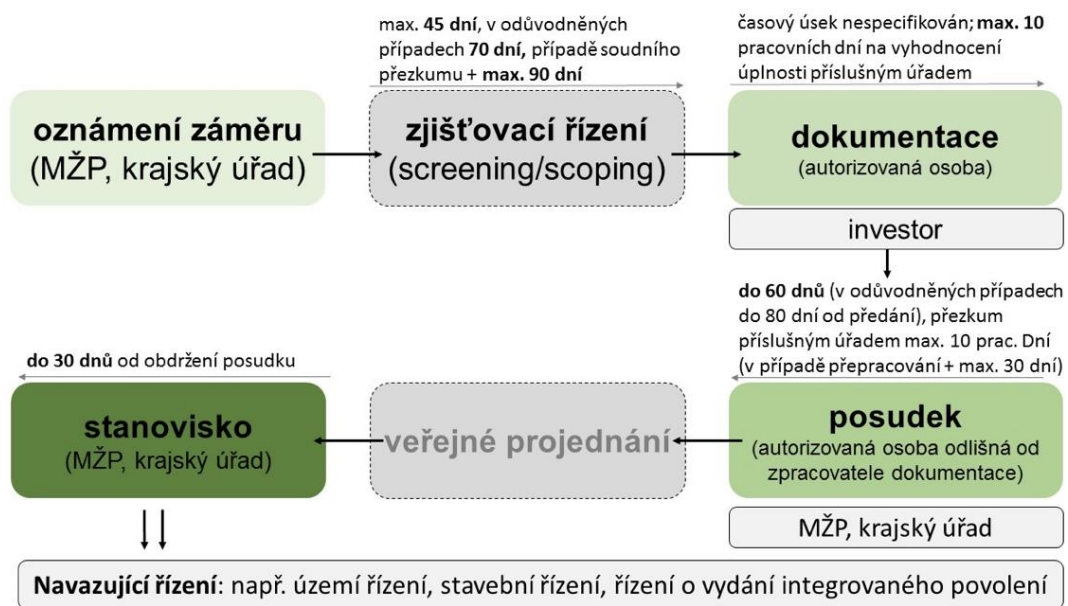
max. **45 dní**, v odůvodněných případech **70 dní**, případě soudního přezkumu + **max. 90 dní**

časový úsek nespecifikován; **max. 10** pracovních dní na vyhodnocení úplnosti příslušným úřadem

**oznámení záměru**
(MŽP, krajský úřad)

**zjišťovací řízení**
(screening/scoping)

**dokumentace**
(autorizovaná osoba)

investor

**do 60 dnů** (v odůvodněných případech do 80 dní od předání), přezkum příslušným úřadem max. 10 prac. Dní (v případě přepracování + max. 30 dní)

**do 30 dnů** od obdržení posudku

**stanovisko**
(MŽP, krajský úřad)

**veřejné projednání**

**posudek**
(autorizovaná osoba odlišná od zpracovatele dokumentace)

MŽP, krajský úřad

**Navazující řízení**: např. územní řízení, stavební řízení, řízení o vydání integrovaného povolení